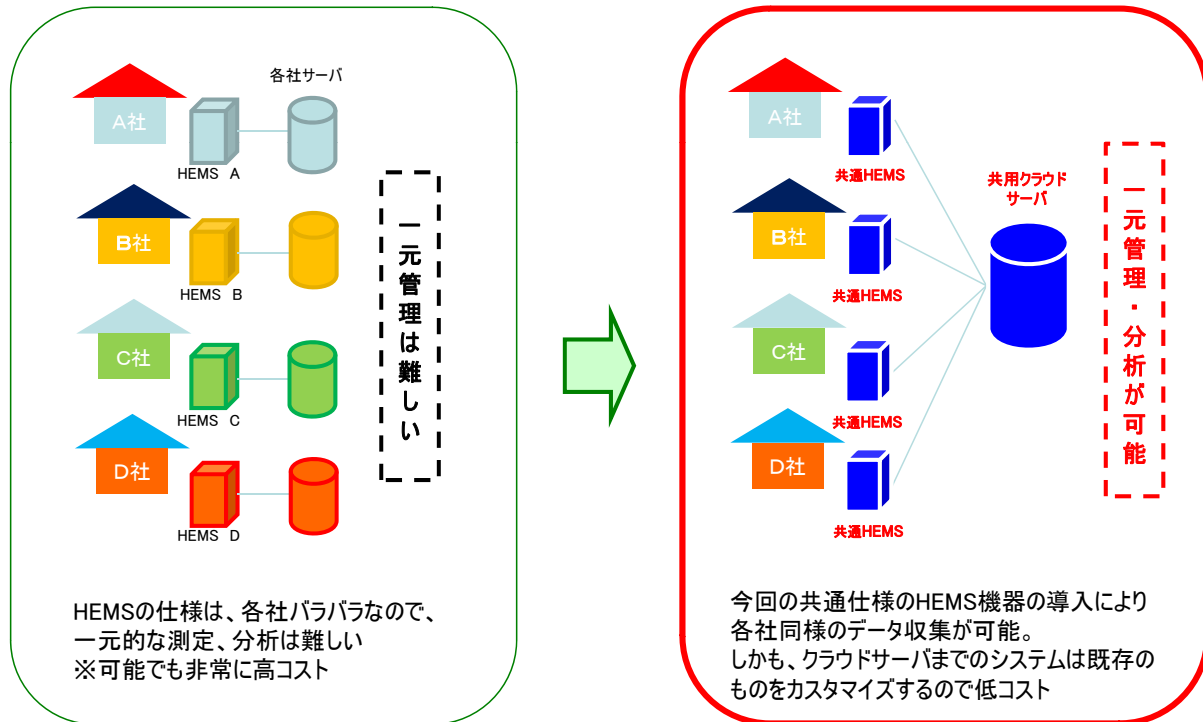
各社サーバ

A社

HEMS A

B社

HEMS B

C社

HEMS C

D社

HEMS D

一元管理は難しい

HEMSの仕様は、各社バラバラなので、一元的な測定、分析は難しい
※可能でも非常に高コスト

A社

共通HEMS

B社

共通HEMS

C社

共通HEMS

D社

共通HEMS

共用クラウドサーバ

一元管理・分析が可能

今回の共通仕様のHEMS機器の導入により各社同様のデータ収集が可能。
しかも、クラウドサーバまでのシステムは既存のものをカスタマイズするので低コスト